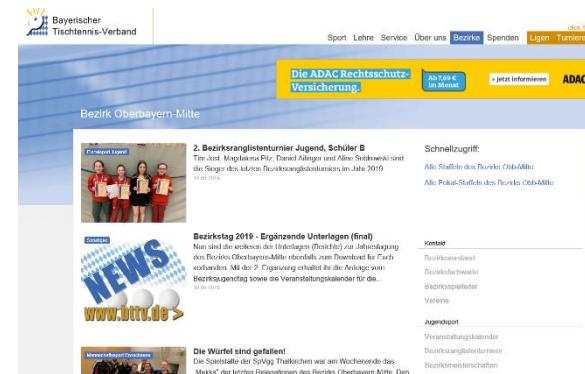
Bayerischer Tischtennis-Verband

click-TT

Sport Lehre Service Über uns Bezirke Spenden Ligen Turniere

Die ADAC Rechtsschutz-Versicherung.

Ab 7,69 € im Monat

› Jetzt informieren

ADAC

Bezirk Oberbayern-Mitte

Einzelsport Jugend

2. Bezirksranglistenturnier Jugend, Schüler B

Tim Jost, Magdalena Pilz, Daniel Allinger und Aline Sobkowski sind die Sieger des letzten Bezirksranglistenturniers im Jahr 2019

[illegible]

NEWS

www.bttv.de

Sonstiges

Bezirkstag 2019 - Ergänzende Unterlagen (final)

Nun sind die restlichen der Unterlagen (Berichte) zur Jahrestagung des Bezirks Oberbayern-Mitte ebenfalls zum Download für Euch vorhanden. Mit der 2. Ergänzung erhaltet ihr die Anlage vom Bezirksjugendtag sowie die Veranstaltungskalender für die...

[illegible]

Mannschaftssport Erwachsene

Die Würfel sind gefallen!

Die Spielstätte der SpVgg Thalkirchen war am Wochenende das "Mekka" der letzten Relegationen des Bezirks Oberbayern-Mitte. Den

Schnellzugriff:

Alle Staffeln des Bezirks Obb-Mitte

Alle Pokal-Staffeln des Bezirks Obb-Mitte

Kontakt

Bezirksvorstand

Bezirksfachwarte

Bezirksspielleiter

Vereine

Jugendsport

Veranstaltungskalender

Bezirksranglistenturniere

Bezirksmeisterschaften